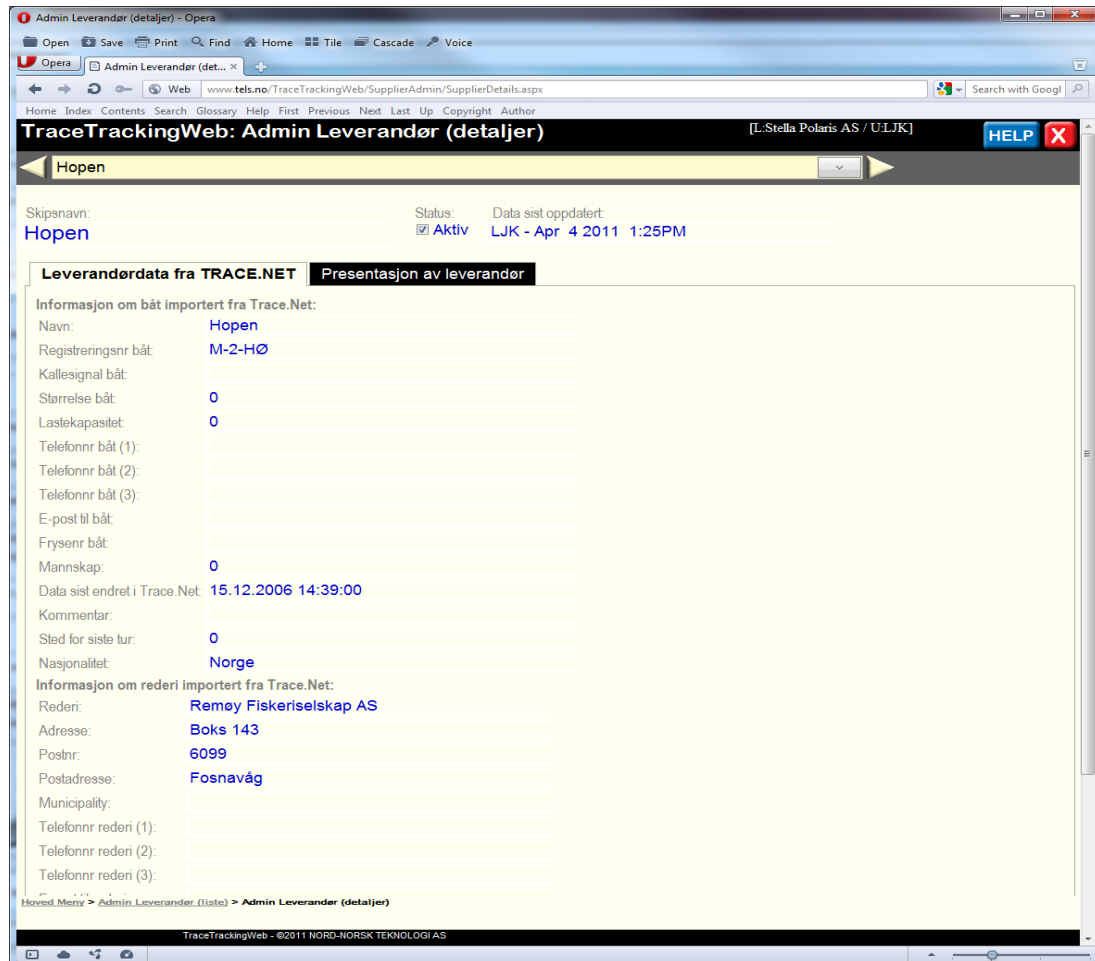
Admin Leverandør (detaljer) - Opera

Open Save Print Find Home Tile Cascade Voice

Opera Admin Leverandør (det... ×

Web www.tels.no/TraceTrackingWeb/SupplierAdmin/SupplierDetails.aspx

Search with Googl

Home Index Contents Search Glossary Help First Previous Next Last Up Copyright Author

TraceTrackingWeb: Admin Leverandør (detaljer)

[L:Stella Polaris AS / U:LJK]

HELP X

Hopen

Skipsnavn:
Hopen

Status:
Aktiv

Data sist oppdatert:
LJK - Apr 4 2011 1:25PM

Leverandørdata fra TRACE.NET | Presentasjon av leverandør

Informasjon om båt importert fra Trace.Net:

| | |
|---|---|
| Navn: | Hopen |
| Registreringsnr båt: | M-2-HØ |
| Kallesignal båt: | |
| Størrelse båt: | 0 |
| Lastekapasitet: | 0 |
| Telefonnr båt (1): | |
| Telefonnr båt (2): | |
| Telefonnr båt (3): | |
| E-post til båt: | |
| Frysenr båt: | |
| Mannskap: | 0 |
| Data sist endret i Trace.Net: | 15.12.2006 14:39:00 |
| Kommentar: | |
| Sted for siste tur: | 0 |
| Nasjonalitet: | Norge |

Informasjon om rederi importert fra Trace.Net:

| | |
|---|---|
| Rederi: | Remøy Fiskeriselskap AS |
| Adresse: | Boks 143 |
| Postnr: | 6099 |
| Postadresse: | Fosnavåg |
| Municipality: | |
| Telefonnr rederi (1): | |
| Telefonnr rederi (2): | |
| Telefonnr rederi (3): | |

Hoved Meny > Admin Leverandør (liste) > Admin Leverandør (detaljer)

TraceTrackingWeb - ©2011 NORD-NORSK TEKNOLOGI AS